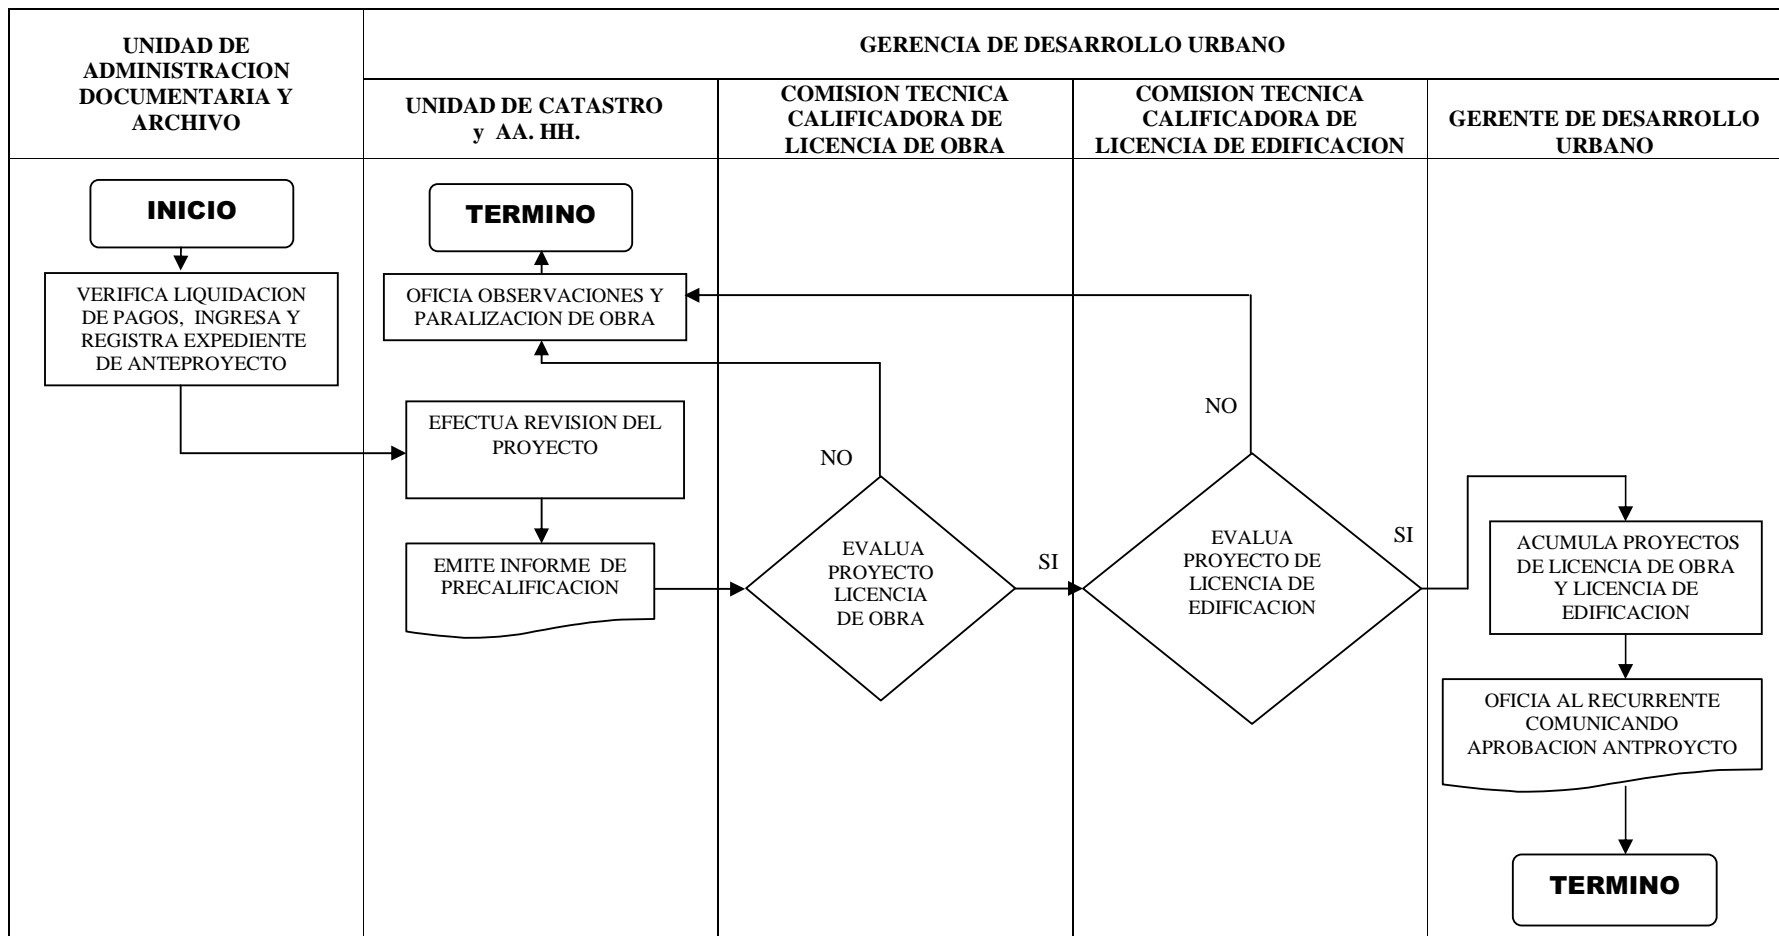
UNIDAD DE ADMINISTRACION DOCUMENTARIA Y ARCHIVO

GERENCIA DE DESARROLLO URBANO

UNIDAD DE CATASTRO y AA. HH.

COMISION TECNICA CALIFICADORA DE LICENCIA DE OBRA

COMISION TECNICA CALIFICADORA DE LICENCIA DE EDIFICACION

GERENTE DE DESARROLLO URBANO

INICIO

VERIFICA LIQUIDACION DE PAGOS, INGRESA Y REGISTRA EXPEDIENTE DE ANTEPROYECTO

TERMINO

OFICIA OBSERVACIONES Y PARALIZACION DE OBRA

EFECTUA REVISION DEL PROYECTO

EMITE INFORME DE PRECALIFICACION

NO

EVALUA PROYECTO LICENCIA DE OBRA

SI

NO

EVALUA PROYECTO DE LICENCIA DE EDIFICACION

SI

ACUMULA PROYECTOS DE LICENCIA DE OBRA Y LICENCIA DE EDIFICACION

OFICIA AL RECURRENTE COMUNICANDO APROBACION ANTPROYCTO

TERMINO